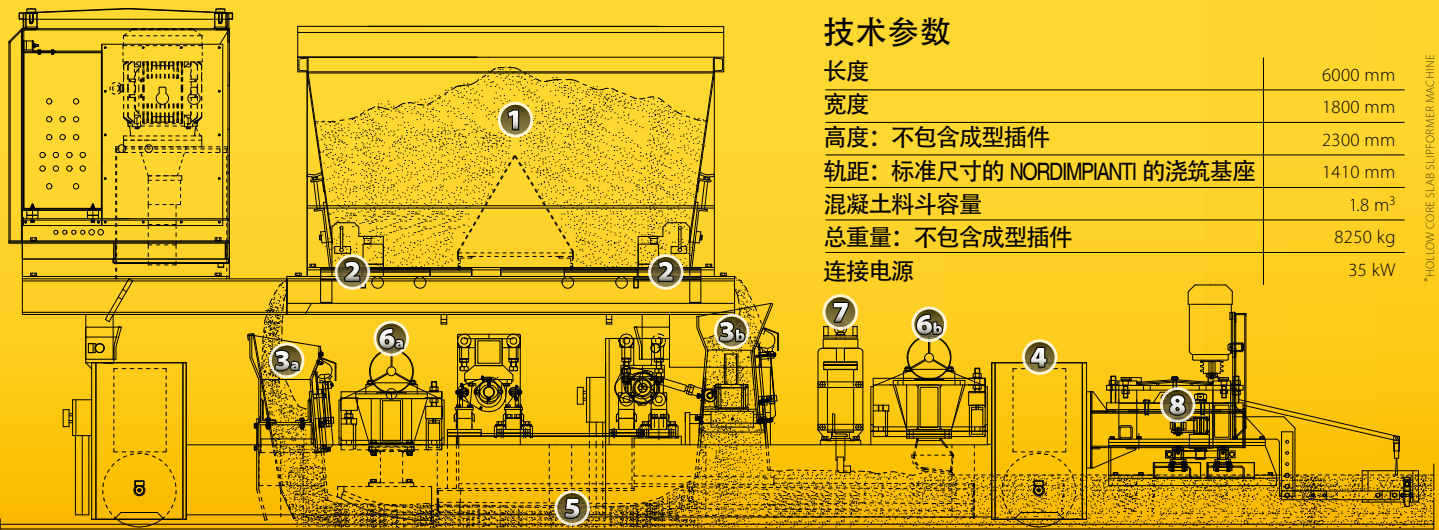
技术参数

| | |
|---|---|
| 长度 | 6000 mm |
| 宽度 | 1800 mm |
| 高度：不包含成型插件 | 2300 mm |
| 轨距：标准尺寸的 NORDIMPIANTI 的浇筑基座 | 1410 mm |
| 混凝土料斗容量 | 1.8 $m^3$ |
| 总重量：不包含成型插件 | 8250 kg |
| 连接电源 | 35 kW |

*HOLLOW CORE SLAB SLIPFORMER MACHINE

1
2
2
$3_a$
$6_a$
$3_b$
7
$6_b$
4
8
5